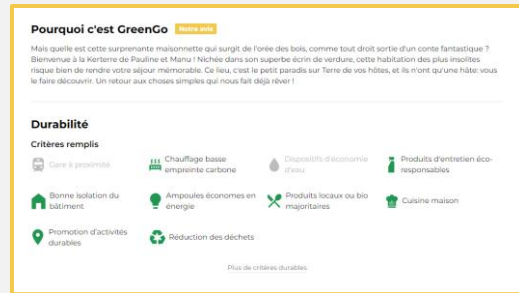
Pourquoi c'est GreenGo Notre avis

Mais quelle est cette surprenante maisonnette qui surgit de l'orée des bois, comme tout droit sortie d'un conte fantastique ? Bienvenue à la Kerterre de Pauline et Manu ! Nichée dans son superbe écrin de verdure, cette habitation des plus insolites risque bien de rendre votre séjour mémorable. Ce lieu, c'est le petit paradis sur Terre de vos hôtes, et ils n'ont qu'une hâte: vous le faire découvrir. Un retour aux choses simples qui nous fait déjà rêver !

Durabilité

Critères remplis

Gare à proximité

Chauffage basse empreinte carbone

Dispositifs d'économie d'eau

Produits d'entretien éco-responsables

Bonne isolation du bâtiment

Ampoules économes en énergie

Produits locaux ou bio majoritaires

Cuisine maison

Promotion d'activités durables

Réduction des déchets

Plus de critères durables